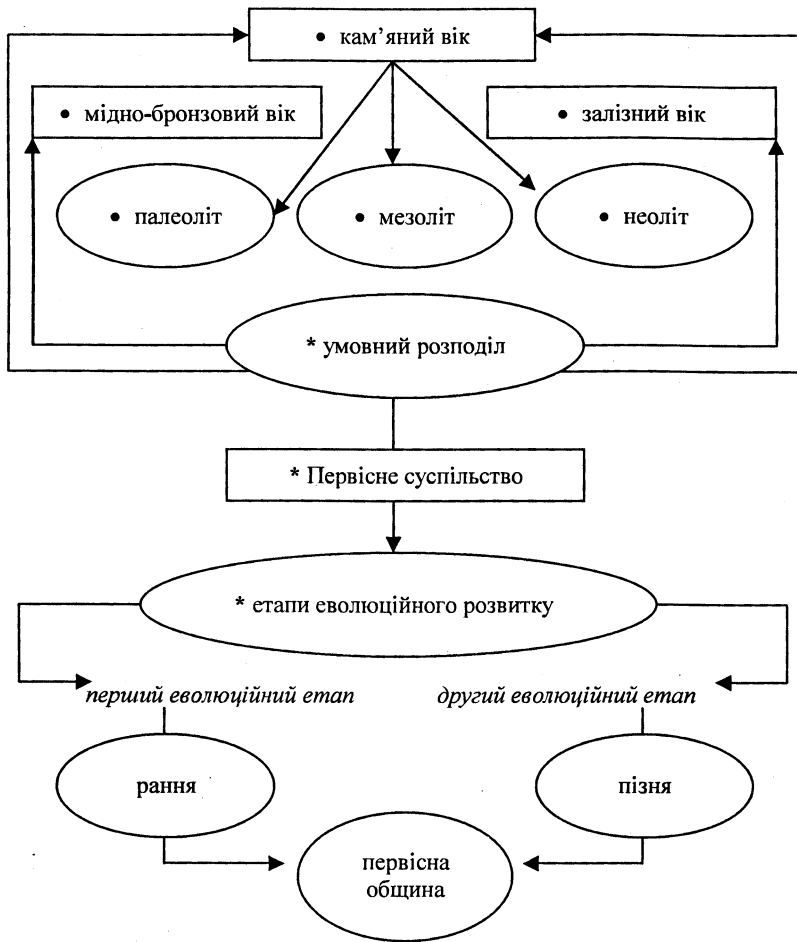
• кам'яний вік

• мідно-бронзовий вік

• залізний вік

• палеоліт

• мезоліт

• неоліт

* умовний розподіл

* Первісне суспільство

* етапи еволюційного розвитку

*перший еволюційний етап*

*другий еволюційний етап*

рання

пізня

первісна община